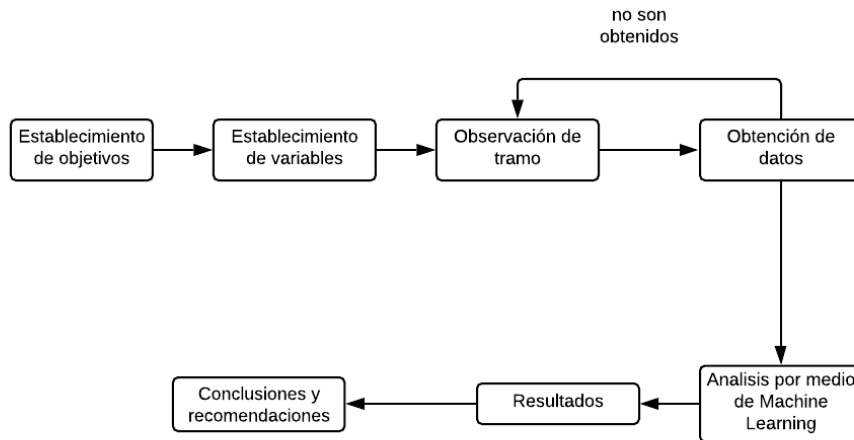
no son obtenidos

Establecimiento de objetivos

Establecimiento de variables

Observación de tramo

Obtención de datos

Analisis por medio de Machine Learning

Resultados

Conclusiones y recomendaciones